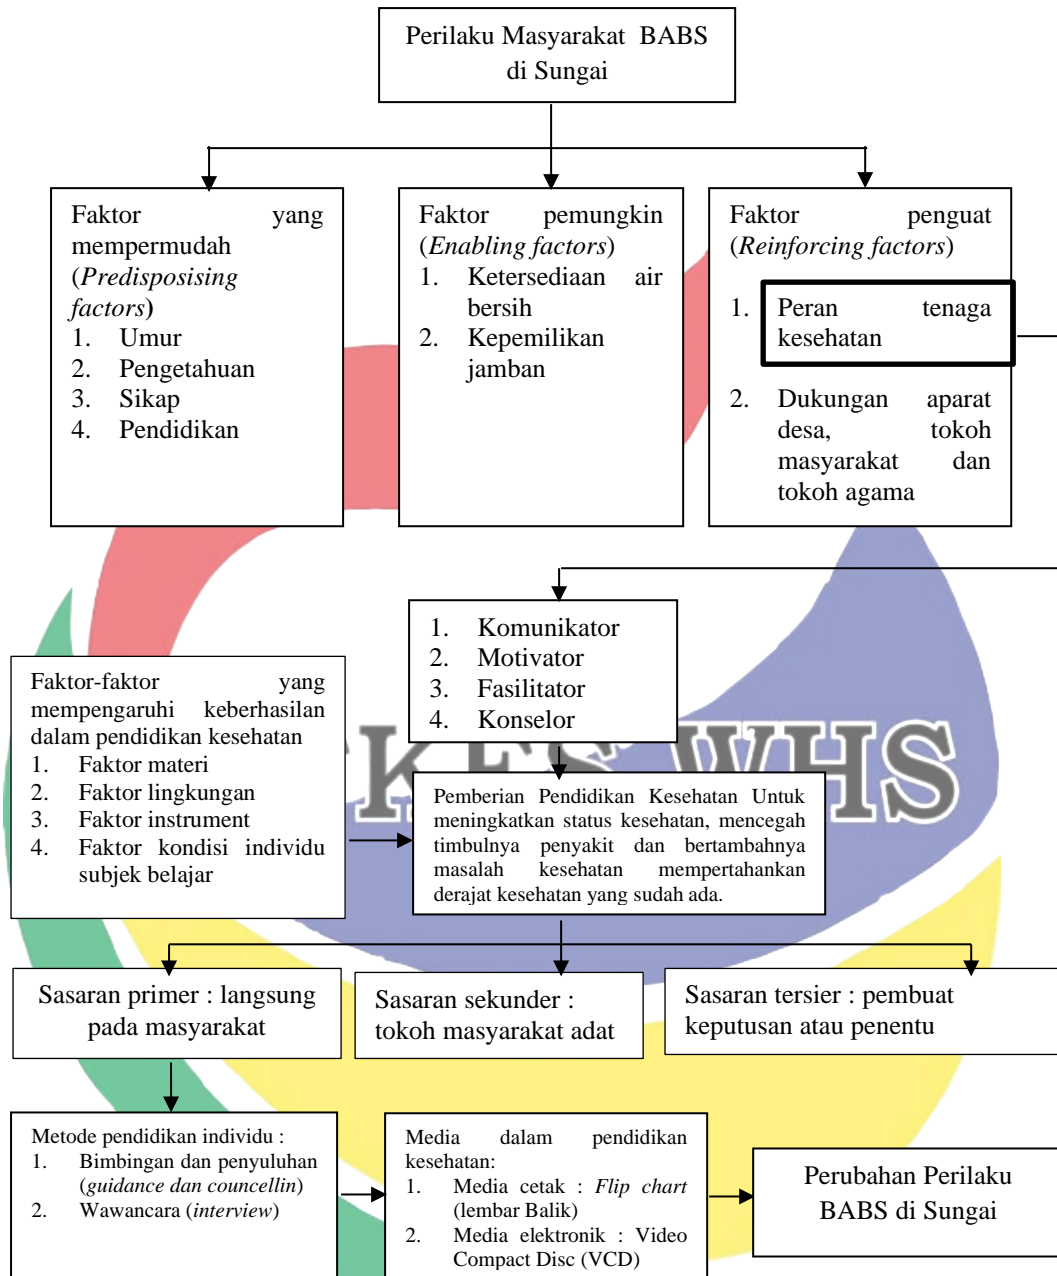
Perilaku Masyarakat BABS di Sungai

Faktor yang mempermudah (*Predisposising factors*)
1. Umur
2. Pengetahuan
3. Sikap
4. Pendidikan

Faktor pemungkin (*Enabling factors*)
1. Ketersediaan air bersih
2. Kepemilikan jamban

Faktor penguat (*Reinforcing factors*)
1. Peran tenaga kesehatan
2. Dukungan aparat desa, tokoh masyarakat dan tokoh agama

1. Komunikator
2. Motivator
3. Fasilitator
4. Konselor

Faktor-faktor yang mempengaruhi keberhasilan dalam pendidikan kesehatan
1. Faktor materi
2. Faktor lingkungan
3. Faktor instrument
4. Faktor kondisi individu subjek belajar

Pemberian Pendidikan Kesehatan Untuk meningkatkan status kesehatan, mencegah timbulnya penyakit dan bertambahnya masalah kesehatan mempertahankan derajat kesehatan yang sudah ada.

Sasaran primer : langsung pada masyarakat

Sasaran sekunder : tokoh masyarakat adat

Sasaran tersier : pembuat keputusan atau penentu

Metode pendidikan individu :
1. Bimbingan dan penyuluhan (*guidance dan councellin*)
2. Wawancara (*interview*)

Media dalam pendidikan kesehatan:
1. Media cetak : *Flip chart* (lembar Balik)
2. Media elektronik : Video Compact Disc (VCD)

Perubahan Perilaku BABS di Sungai